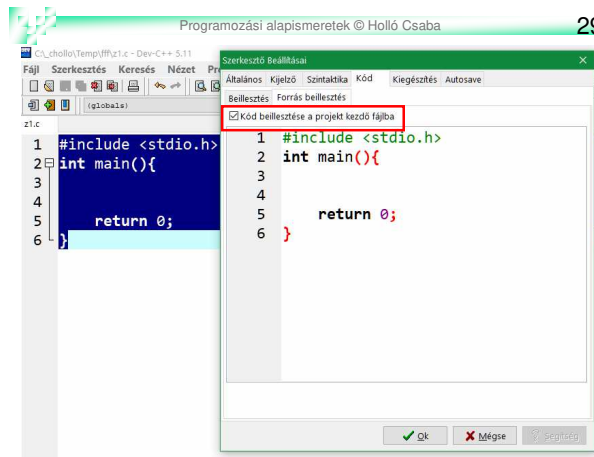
Programozási alapismeretek © Holló Csaba

29

C:\_chollo\Temp\fff\z1.c - Dev-C++ 5.11

Fájl Szerkesztés Keresés Nézet Pr

(globals)

z1.c

1 #include <stdio.h>
2 int main(){
3
4
5 return 0;
6 }

Szerkesztő Beállításai

Általános Kijelző Szintaktika Kód Kiegészítés Autosave

Beillesztés Forrás beillesztés

☑ Kód beillesztése a projekt kezdő fájlba

1 #include <stdio.h>
2 int main(){
3
4
5 return 0;
6 }

✔ Ok ✘ Mégse Segítség